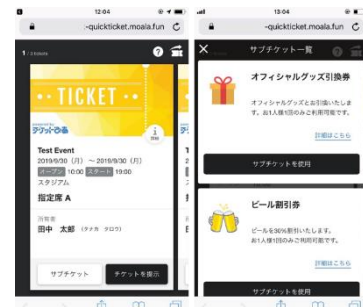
12:04
quickticket.moala.fun

1 / 1 tickets

TICKET

Powered by チケットぴあ

Test Event
2019/9/30（月）～ 2019/9/30（月）
オープン 10:00 スタート 19:00
スタジアム
指定席 A

所有者
田中 太郎（タナカ タロウ）

サブチケット
チケットを表示

12:04
quickticket.moala.fun

サブチケット一覧

オフィシャルグッズ引換券
オフィシャルグッズとお引換いたします。お1人様1回のみご利用可能です。
詳細はこちら
サブチケットを使用

ビール割引券
ビールを30%割引いたします。お1人様1回のみご利用可能です。
詳細はこちら
サブチケットを使用